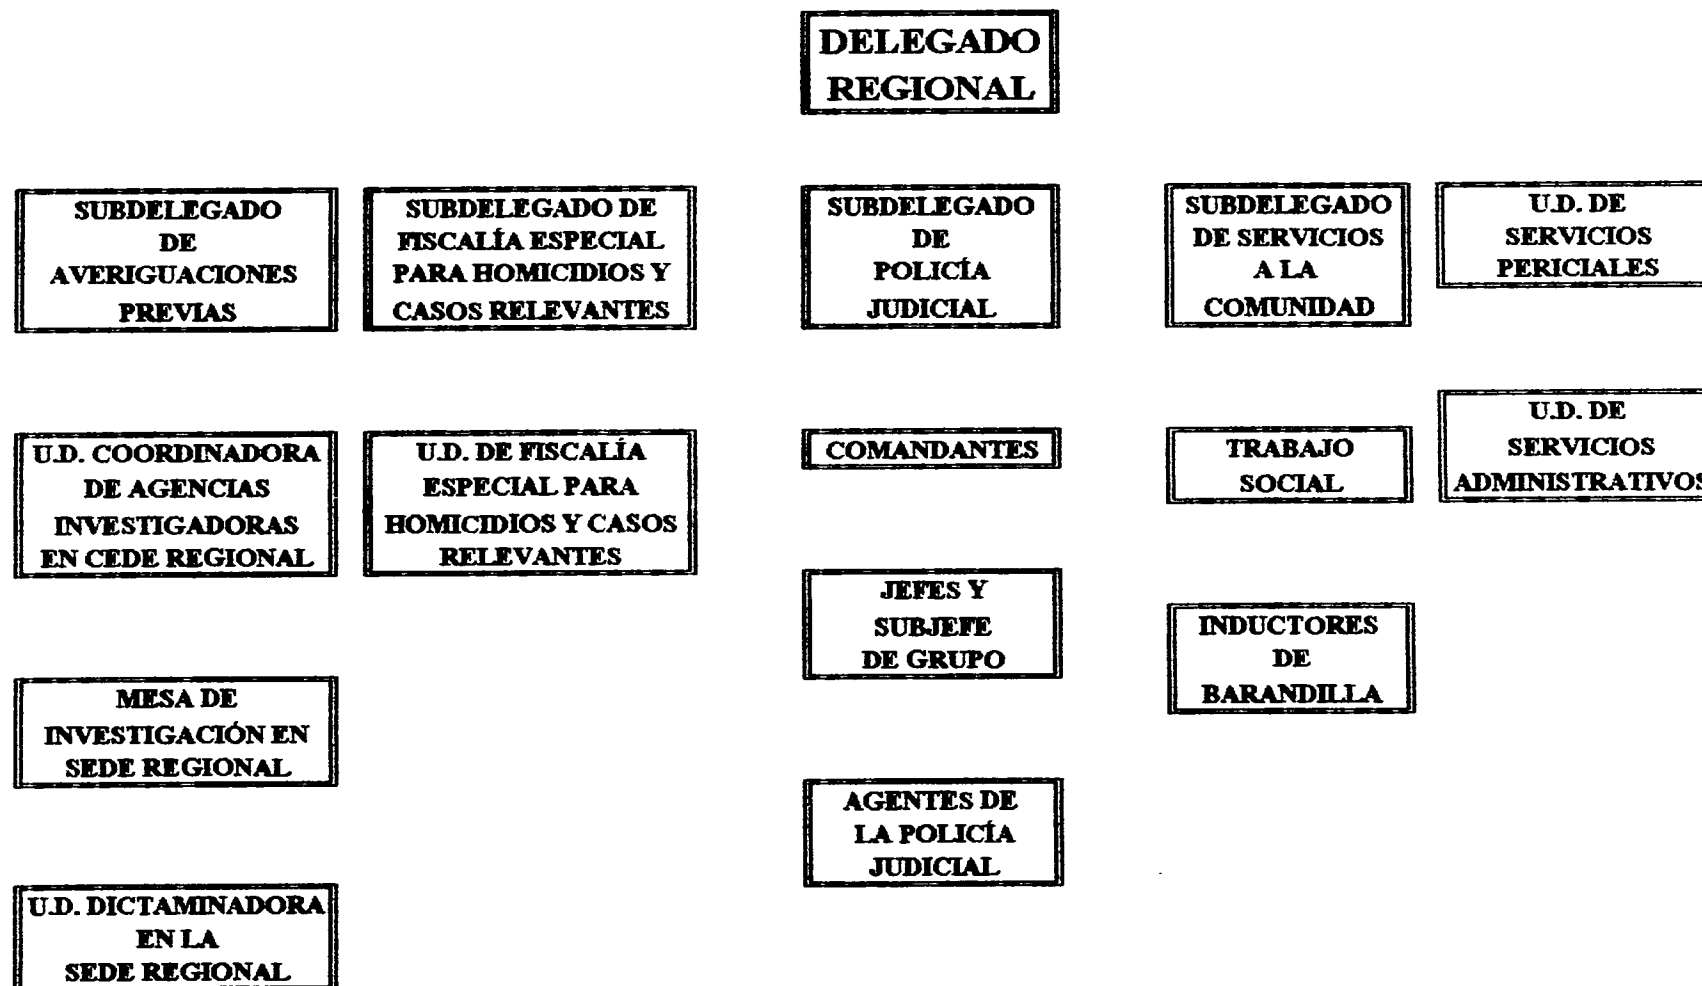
DELEGADO REGIONAL

SUBDELEGADO DE AVERIGUACIONES PREVIAS

SUBDELEGADO DE FISCALÍA ESPECIAL PARA HOMICIDIOS Y CASOS RELEVANTES

SUBDELEGADO DE POLICÍA JUDICIAL

SUBDELEGADO DE SERVICIOS A LA COMUNIDAD

U.D. DE SERVICIOS PERICIALES

U.D. COORDINADORA DE AGENCIAS INVESTIGADORAS EN CEDE REGIONAL

U.D. DE FISCALÍA ESPECIAL PARA HOMICIDIOS Y CASOS RELEVANTES

COMANDANTES

TRABAJO SOCIAL

U.D. DE SERVICIOS ADMINISTRATIVOS

JEFES Y SUBJEFE DE GRUPO

INDUCTORES DE BARANDILLA

MESA DE INVESTIGACIÓN EN SEDE REGIONAL

AGENTES DE LA POLICÍA JUDICIAL

U.D. DICTAMINADORA EN LA SEDE REGIONAL